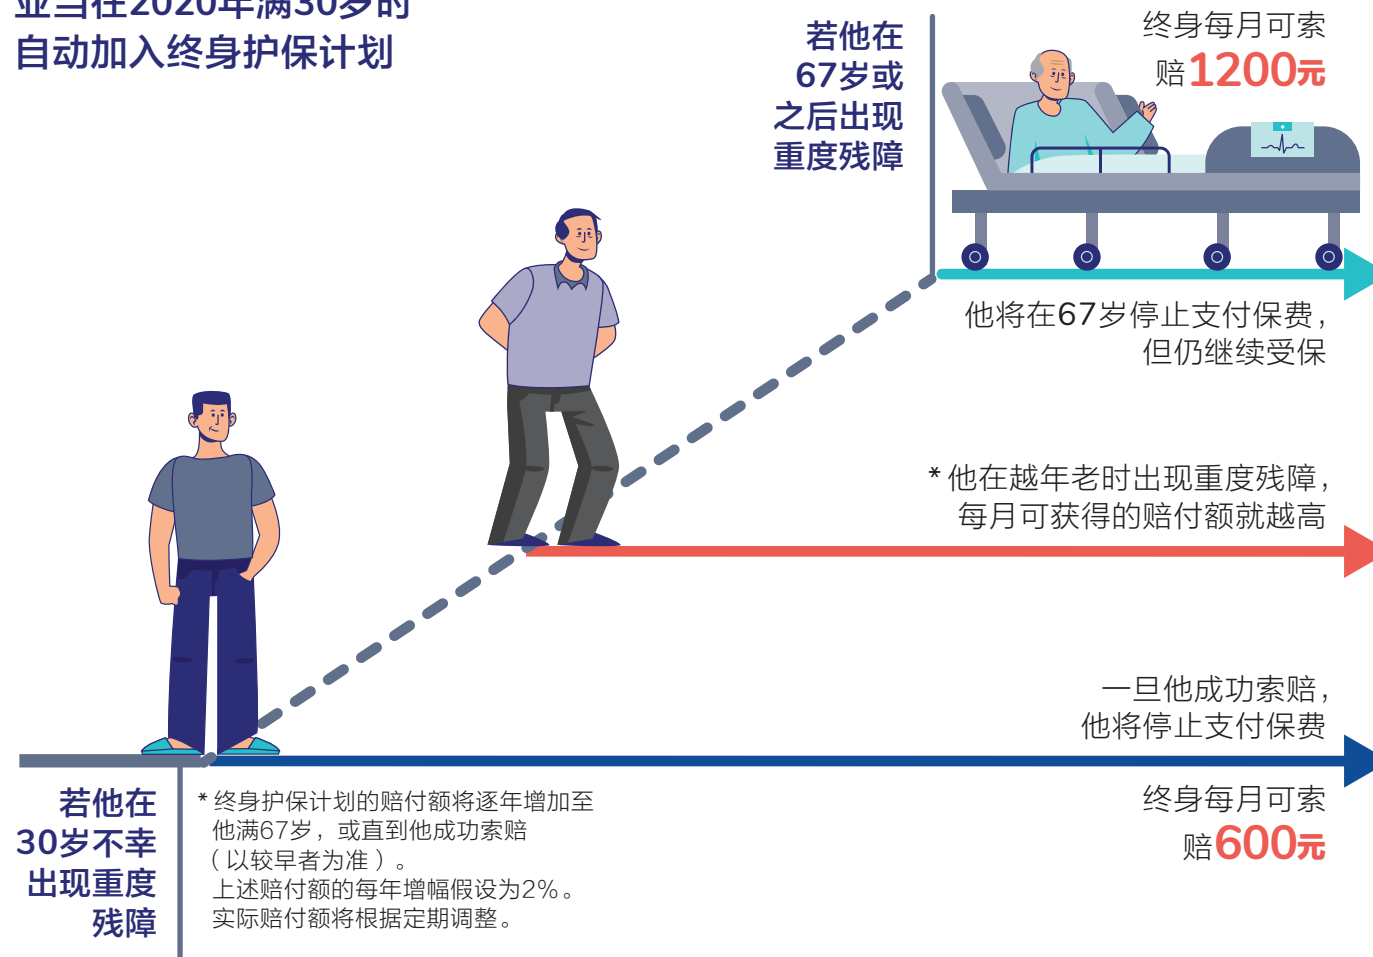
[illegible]2020年满30岁时
自动加入终身护保计划

若他在
67岁或
之后出现
重度残障

终身每月可索
赔1200元

他将在67岁停止支付保费，
但仍继续受保

* 他在越年老时出现重度残障，
每月可获得的赔付额就越高

一旦他成功索赔，
他将停止支付保费

若他在
30岁不幸
出现重度
残障

* 终身护保计划的赔付额将逐年增加至他满67岁，或直到他成功索赔（以较早者为准）。
上述赔付额的每年增幅假设为2%。
实际赔付额将根据定期调整。

终身每月可索
赔600元